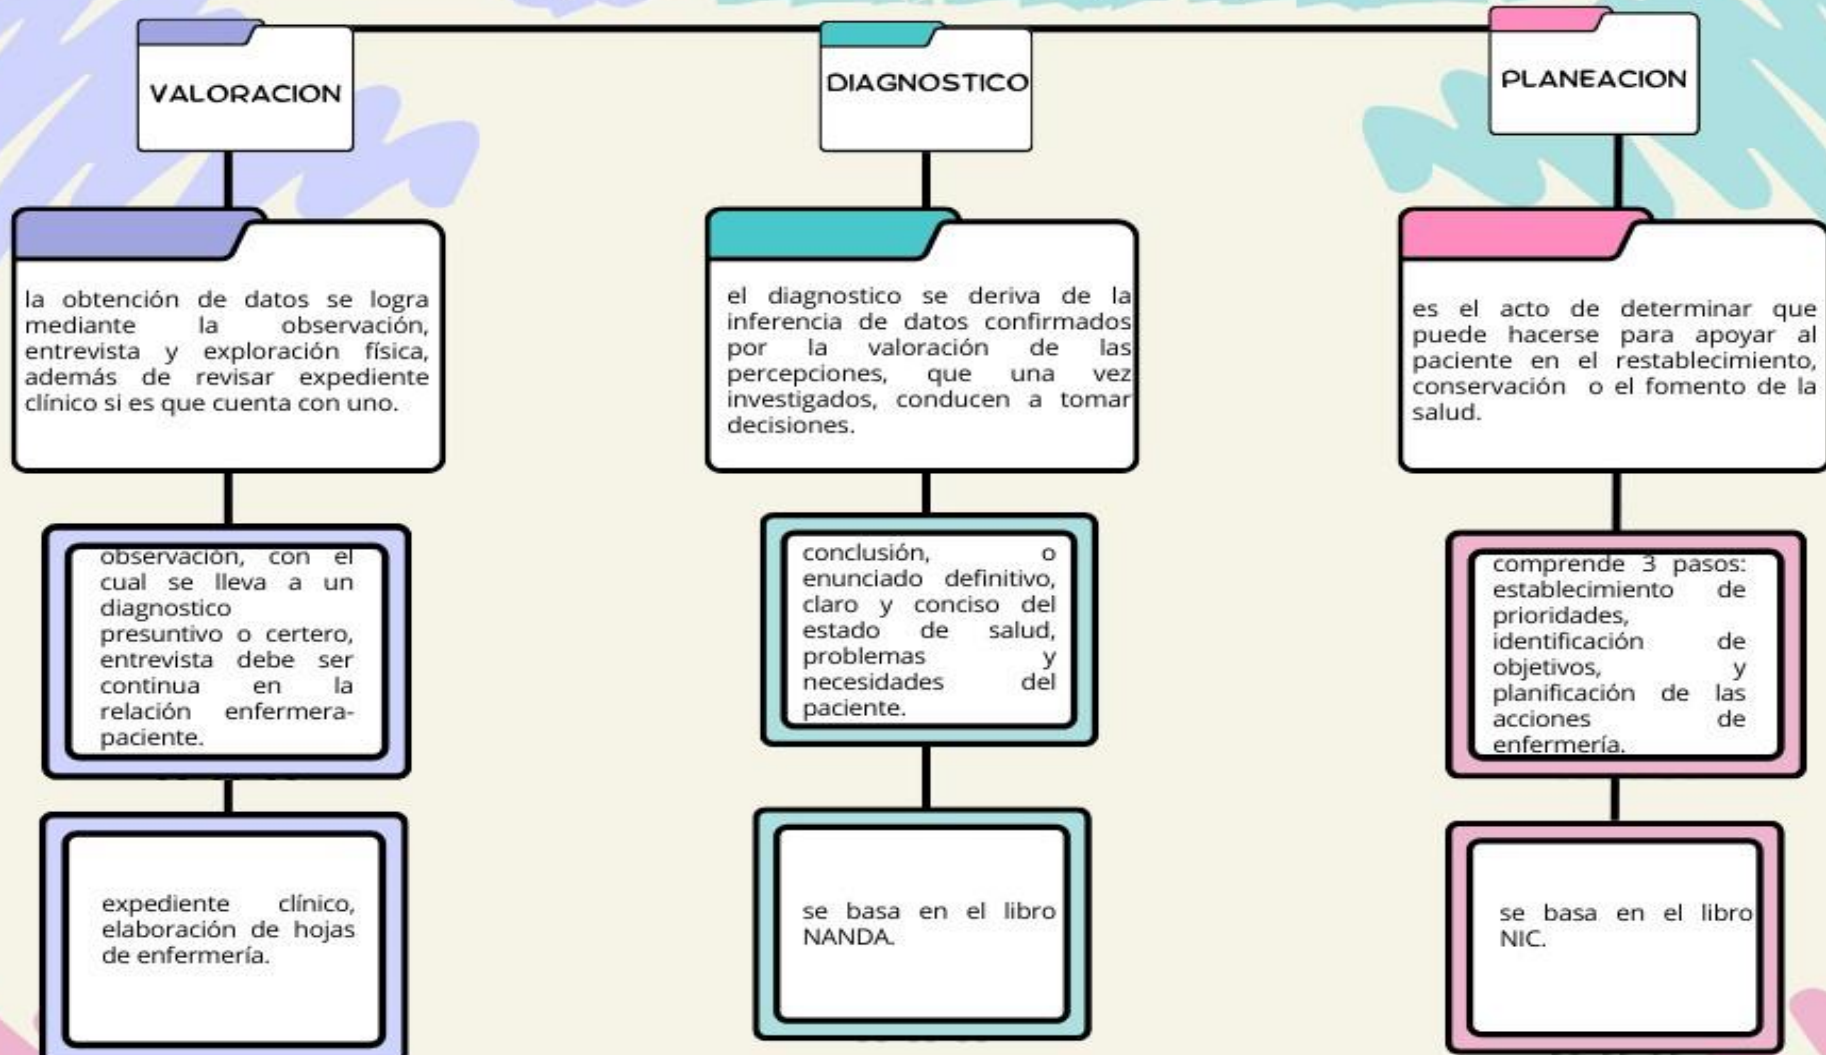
VALORACION

la obtención de datos se logra mediante la observación, entrevista y exploración física, además de revisar expediente clínico si es que cuenta con uno.

observación, con el cual se lleva a un diagnostico presuntivo o certero, entrevista debe ser continua en la relación enfermera-paciente.

expediente clínico, elaboración de hojas de enfermería.

DIAGNOSTICO

el diagnostico se deriva de la inferencia de datos confirmados por la valoración de las percepciones, que una vez investigados, conducen a tomar decisiones.

conclusión, o enunciado definitivo, claro y conciso del estado de salud, problemas y necesidades del paciente.

se basa en el libro NANDA.

PLANEACION

es el acto de determinar que puede hacerse para apoyar al paciente en el restablecimiento, conservación o el fomento de la salud.

comprende 3 pasos: establecimiento de prioridades, identificación de objetivos, y planificación de las acciones de enfermería.

se basa en el libro NIC.